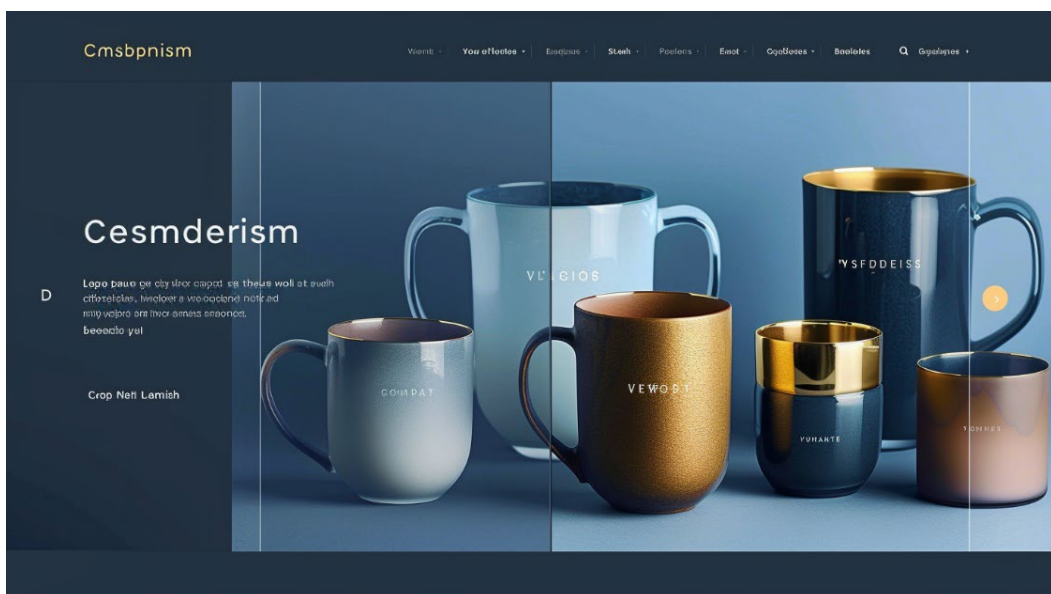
Cmsbpnism

Wemt · You effectes · Esnjeus · Steh · Peelens · Emot · Cgelbeses · Boolales · Q Ggelanes ·

Cesmderism

Lope baue ge cly lrer capd se theus woli at sudh citeteleles, hwolev a weoadend neh ed mywelpre ent ihvor emes seeonce. beeacio yel

D

Crop Nefi Lamish

VL'CIOS

'YSFDDEISS

COMPAT

VEWOST

YUHANTE

SOHNES